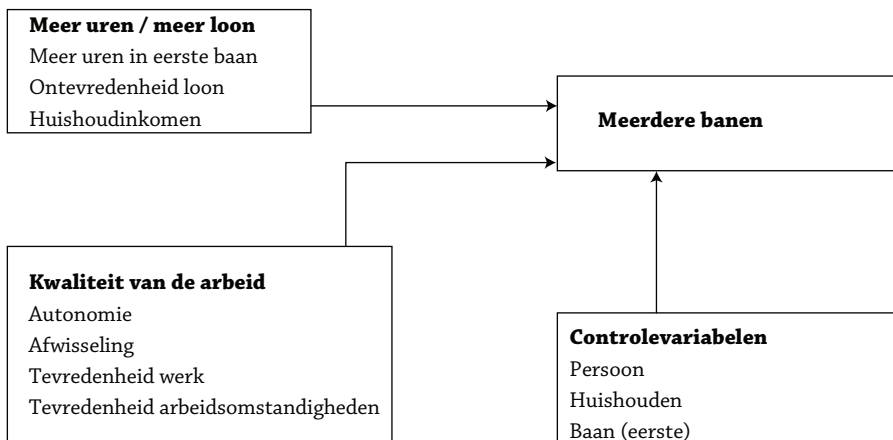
**Meer uren / meer loon**
Meer uren in eerste baan
Ontevredenheid loon
Huishoudinkomen

**Meerdere banen**

**Kwaliteit van de arbeid**
Autonomie
Afwisseling
Tevredenheid werk
Tevredenheid arbeidsomstandigheden

**Controlevariabelen**
Persoon
Huishouden
Baan (eerste)